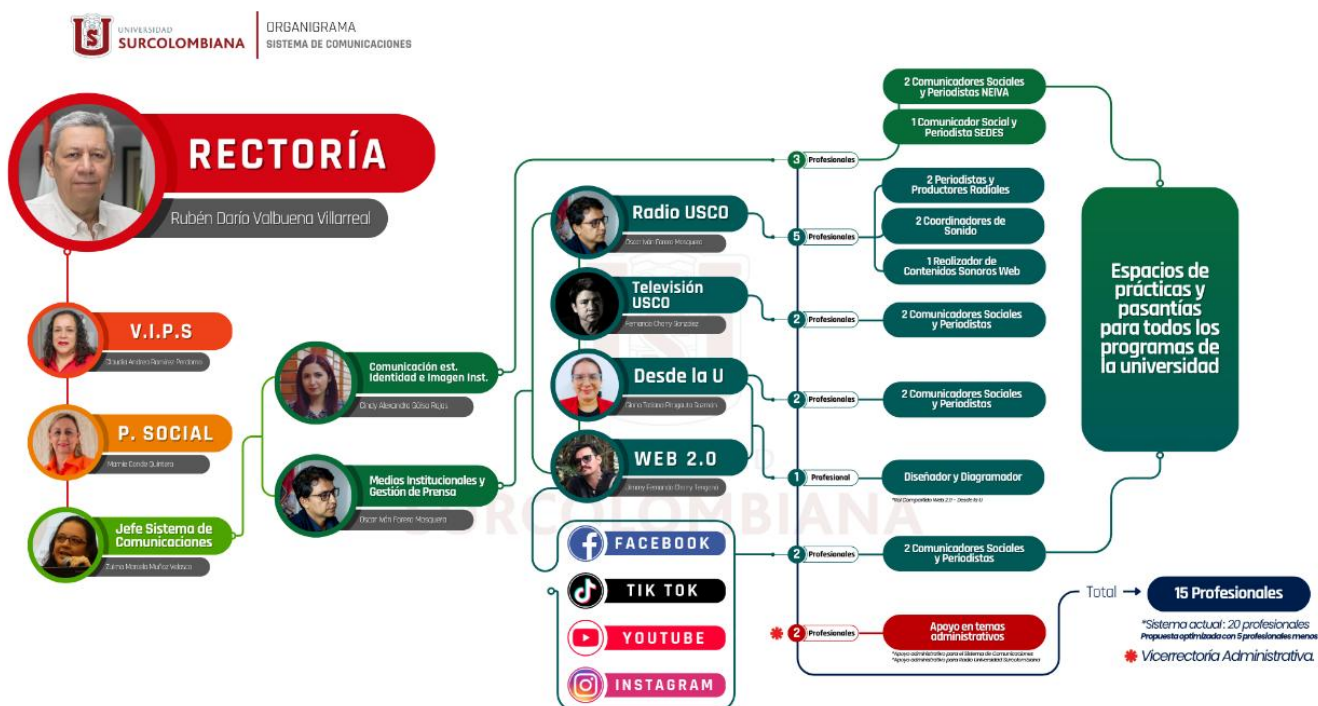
UNIVERSIDAD SURCOLOMBIANA | ORGANIGRAMA SISTEMA DE COMUNICACIONES

RECTORÍA
Rubén Darío Valbuena Villarreal

V.I.P.S
Claudia Andrea Ramírez Perdomo

P. SOCIAL
Marnie Conde Quintero

Jefe Sistema de Comunicaciones
Zulma Marcela Muñoz Velasco

Comunicación est. Identidad e Imagen Inst.
Cindy Alexandra Ocaña Rojas

Medios Institucionales y Gestión de Prensa
Oscar Iván Forero Mosquera

Radio USCO
Oscar Iván Forero Mosquera

Televisión USCO
Fernando Charry González

Desde la U
Diana Tatiana Pinzón Guerrero

WEB 2.0
Jimmy Fernando Charry Tengono

FACEBOOK
TIK TOK
YOUTUBE
INSTAGRAM

3 Profesionales
2 Comunicadores Sociales y Periodistas NEIVA
1 Comunicador Social y Periodista SEDES

5 Profesionales
2 Periodistas y Productores Radiales
2 Coordinadores de Sonido
1 Realizador de Contenidos Sonoros Web

2 Profesionales
2 Comunicadores Sociales y Periodistas

2 Profesionales
2 Comunicadores Sociales y Periodistas

1 Profesional
Diseñador y Diagramador
*Rol Compartido Web 2.0 - Desde la U

2 Profesionales
2 Comunicadores Sociales y Periodistas

2 Profesionales
Apoyo en temas administrativos
*Apoyo administrativo para el Sistema de Comunicaciones
*Apoyo administrativo para Radio Universidad Surcolombiana

Espacios de prácticas y pasantías para todos los programas de la universidad

Total → 15 Profesionales
*Sistema actual: 20 profesionales
Propuesta optimizada con 5 profesionales menos
Vicerrectoría Administrativa.

SURCOLOMBIANA